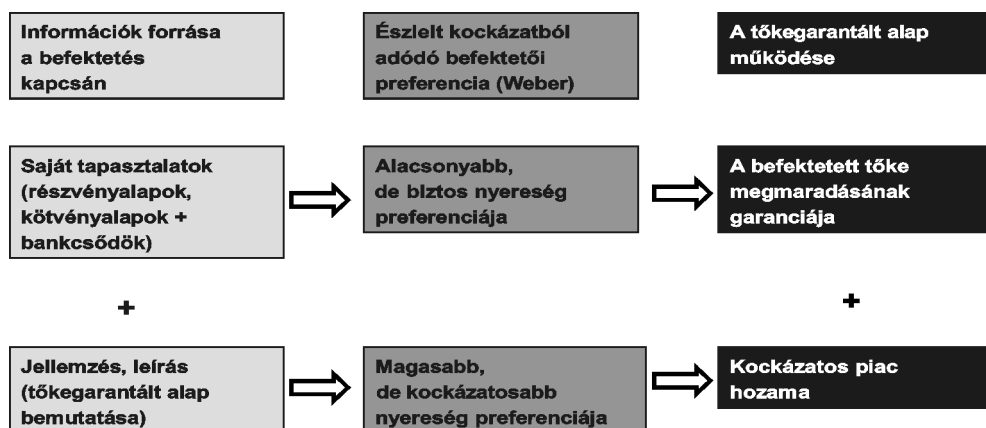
Információk forrása a befektetés kapcsán

Észlelt kockázatból adódó befektetői preferencia (Weber)

A tőkegarantált alap működése

Saját tapasztalatok (részvényalapok, kötvényalapok + bankcsődök)

Alacsonyabb, de biztos nyereség preferenciája

A befektetett tőke megmaradásának garanciája

+

+

Jellemzés, leírás (tőkegarantált alap bemutatása)

Magasabb, de kockázatosabb nyereség preferenciája

Kockázatos piac hozama